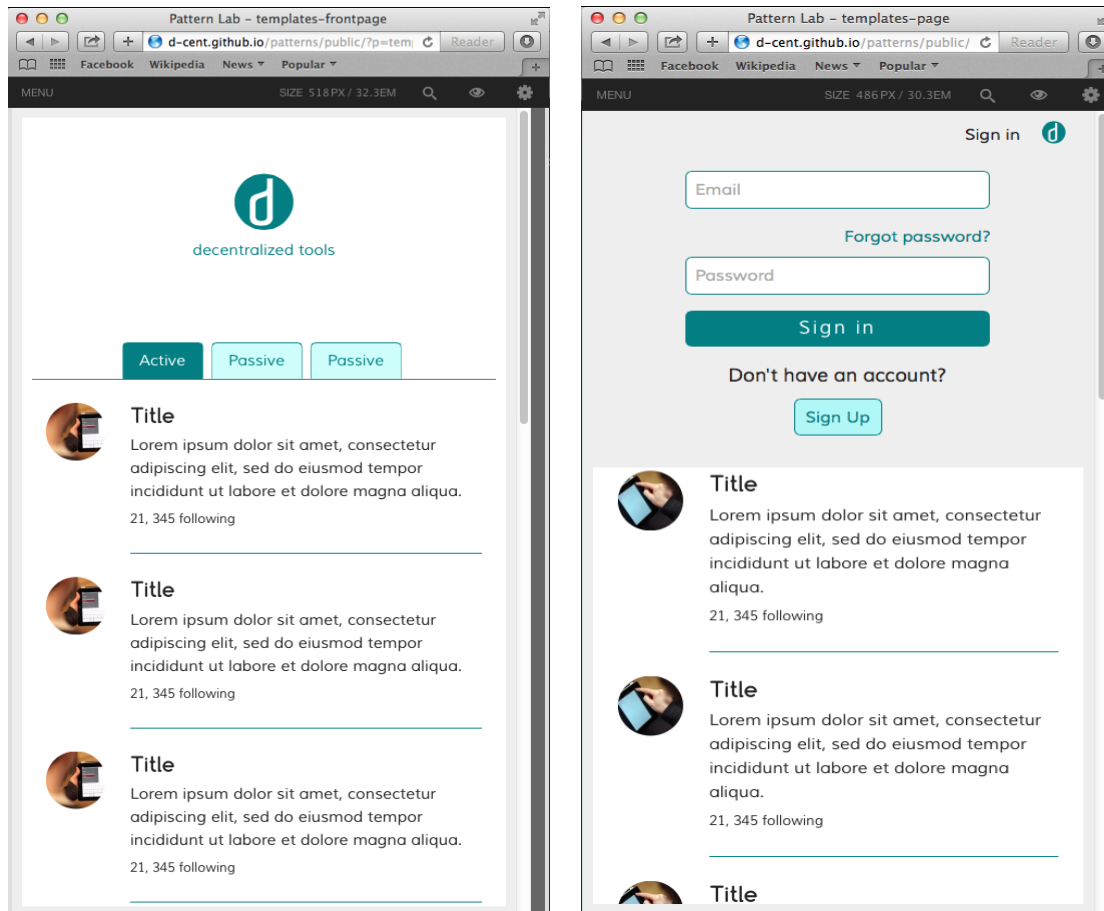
Pattern Lab - templates-frontpage

d-cent.github.io/patterns/public/?p=tem

Reader

Facebook Wikipedia News ▾ Popular ▾

MENU

SIZE 518PX / 32.3EM

d

decentralized tools

Active Passive Passive

Title

Lorem ipsum dolor sit amet, consectetur adipiscing elit, sed do eiusmod tempor incididunt ut labore et dolore magna aliqua.

21, 345 following

Title

Lorem ipsum dolor sit amet, consectetur adipiscing elit, sed do eiusmod tempor incididunt ut labore et dolore magna aliqua.

21, 345 following

Title

Lorem ipsum dolor sit amet, consectetur adipiscing elit, sed do eiusmod tempor incididunt ut labore et dolore magna aliqua.

21, 345 following

Pattern Lab - templates-page

d-cent.github.io/patterns/public/

Reader

Facebook Wikipedia News ▾ Popular ▾

MENU

SIZE 486PX / 30.3EM

Sign in d

Email

Forgot password?

Password

Sign in

Don't have an account?

Sign Up

Title

Lorem ipsum dolor sit amet, consectetur adipiscing elit, sed do eiusmod tempor incididunt ut labore et dolore magna aliqua.

21, 345 following

Title

Lorem ipsum dolor sit amet, consectetur adipiscing elit, sed do eiusmod tempor incididunt ut labore et dolore magna aliqua.

21, 345 following

Title